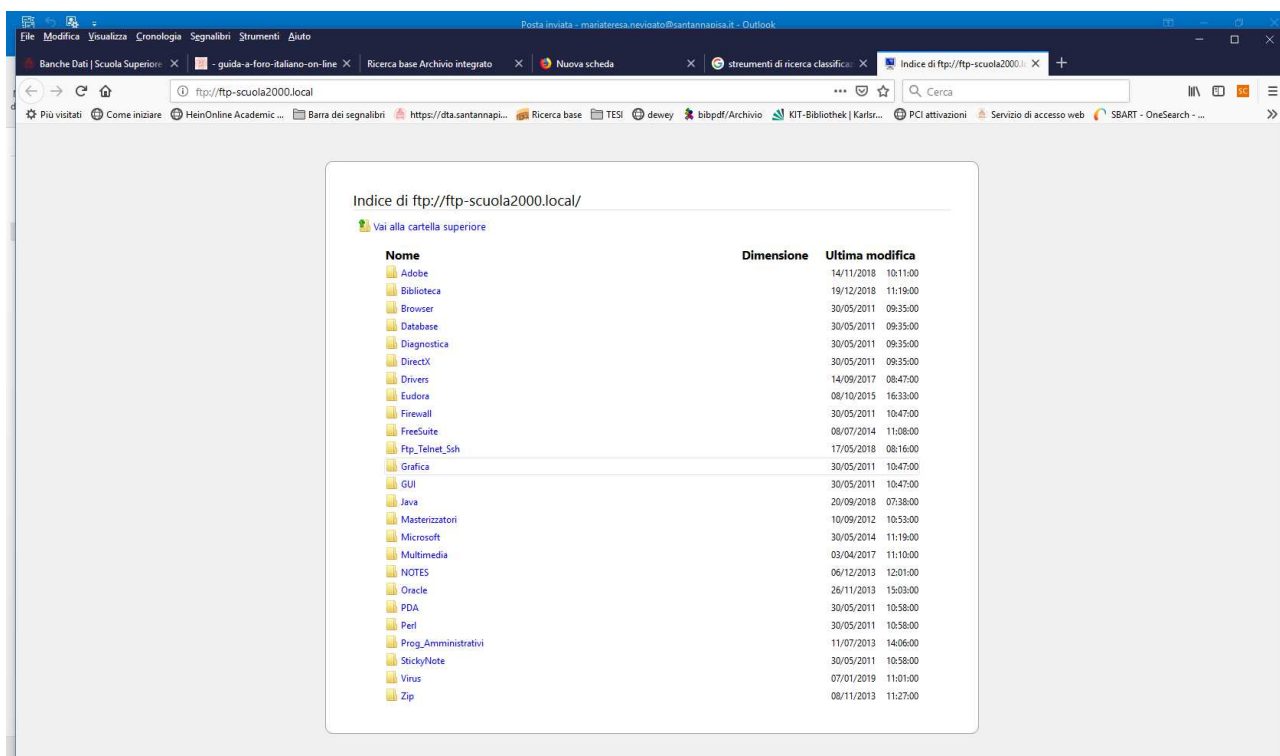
Posta inviata - mariateresa.nevigato@santannapisa.it - Outlook

File Modifica Visualizza Cronologia Segnalibri Strumenti Aiuto

Banche Dati | Scuola Superiore ✕ - guida-a-foro-italiano-on-line ✕ Ricerca base Archivio integrato ✕ Nuova scheda ✕ streumenti di ricerca classifica ✕ Indice di ftp://ftp-scuola2000.l ✕ +

ftp://ftp-scuola2000.local

Cerca

Più visitati Come iniziare HeinOnline Academic ... Barra dei segnalibri https://dta.santannapi... Ricerca base TESI dewey bibpdf/Archivio KIT-Bibliothek | Karlsr... PCI attivazioni Servizio di accesso web SBART - OneSearch - ...

Indice di ftp://ftp-scuola2000.local/

Vai alla cartella superiore

| Nome | Dimensione | Ultima modifica |
|---|---|---|
| Adobe | | 14/11/2018 10:11:00 |
| Biblioteca | | 19/12/2018 11:19:00 |
| Browser | | 30/05/2011 09:35:00 |
| Database | | 30/05/2011 09:35:00 |
| Diagnostica | | 30/05/2011 09:35:00 |
| DirectX | | 30/05/2011 09:35:00 |
| Drivers | | 14/09/2017 08:47:00 |
| Eudora | | 08/10/2015 16:33:00 |
| Firewall | | 30/05/2011 10:47:00 |
| FreeSuite | | 08/07/2014 11:08:00 |
| Ftp_Telnet_Ssh | | 17/05/2018 08:16:00 |
| Grafica | | 30/05/2011 10:47:00 |
| GUI | | 30/05/2011 10:47:00 |
| Java | | 20/09/2018 07:38:00 |
| Masterizzatori | | 10/09/2012 10:53:00 |
| Microsoft | | 30/05/2014 11:19:00 |
| Multimedia | | 03/04/2017 11:10:00 |
| NOTES | | 06/12/2013 12:01:00 |
| Oracle | | 26/11/2013 15:03:00 |
| PDA | | 30/05/2011 10:58:00 |
| Perl | | 30/05/2011 10:58:00 |
| Prog_Amministrativi | | 11/07/2013 14:06:00 |
| StickyNote | | 30/05/2011 10:58:00 |
| Virus | | 07/01/2019 11:01:00 |
| Zip | | 08/11/2013 11:27:00 |